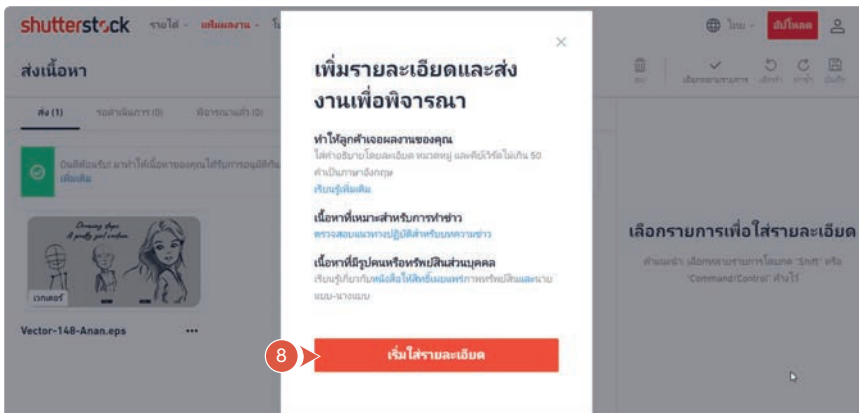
shutterstock รายได้ เพิ่มผลงาน

ส่งเนื้อหา

ส่ง (1) รอดำเนินการ (0) พิจารณาแล้ว (0)

บันทึกแล้ว มาทำให้เนื้อหาของคุณได้รับการอนุมัติกัน เพิ่มเติม

เวกเตอร์

Vector-148-Anan.eps ...

เพิ่มรายละเอียดและส่งงานเพื่อพิจารณา

ทำให้ลูกค้าเจอผลงานของคุณ
ใส่คำอธิบายโดยละเอียด หมวดหมู่ และคีย์เวิร์ดไม่เกิน 50 คำเป็นภาษาอังกฤษ
เรียนรู้เพิ่มเติม

เนื้อหาที่เหมาะสำหรับการทำข่าว
ตรวจสอบแนวทางปฏิบัติสำหรับบทความข่าว

เนื้อหาที่มีรูปคนหรือทรัพย์สินส่วนบุคคล
เรียนรู้เกี่ยวกับหนังสือให้สิทธิ์ยินยอมการทรัพย์สินและนายแบบ-นางแบบ

8

เริ่มใส่รายละเอียด

ไทย อัปโหลด

เลือกรายการทั้งหมด

เลือกรายการเพื่อใส่รายละเอียด

คำแนะนำ: เลือกหลายรายการโดยกด "Shift" หรือ "Command/Control" ค้างไว้